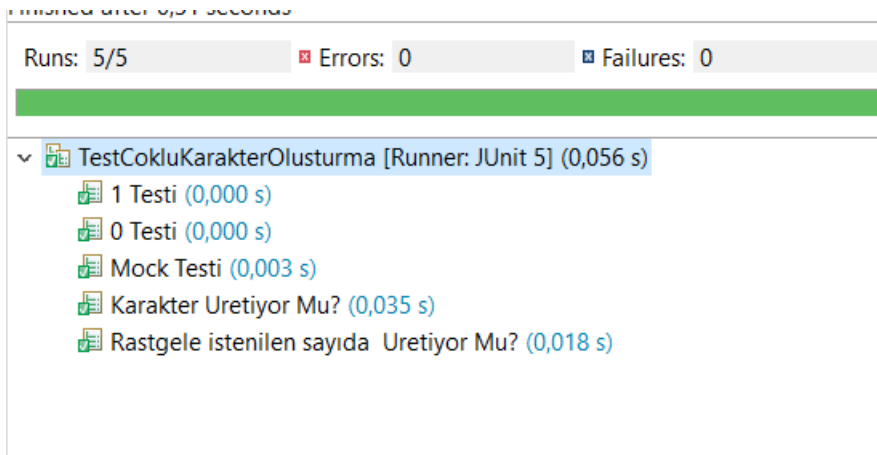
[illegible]

Runs: 5/5
Errors: 0
Failures: 0

TestCokluKarakterOlusturma [Runner: JUnit 5] (0,056 s)
1 Testi (0,000 s)
0 Testi (0,000 s)
Mock Testi (0,003 s)
Karakter Uretiyor Mu? (0,035 s)
Rastgele istenilen sayıda Uretiyor Mu? (0,018 s)